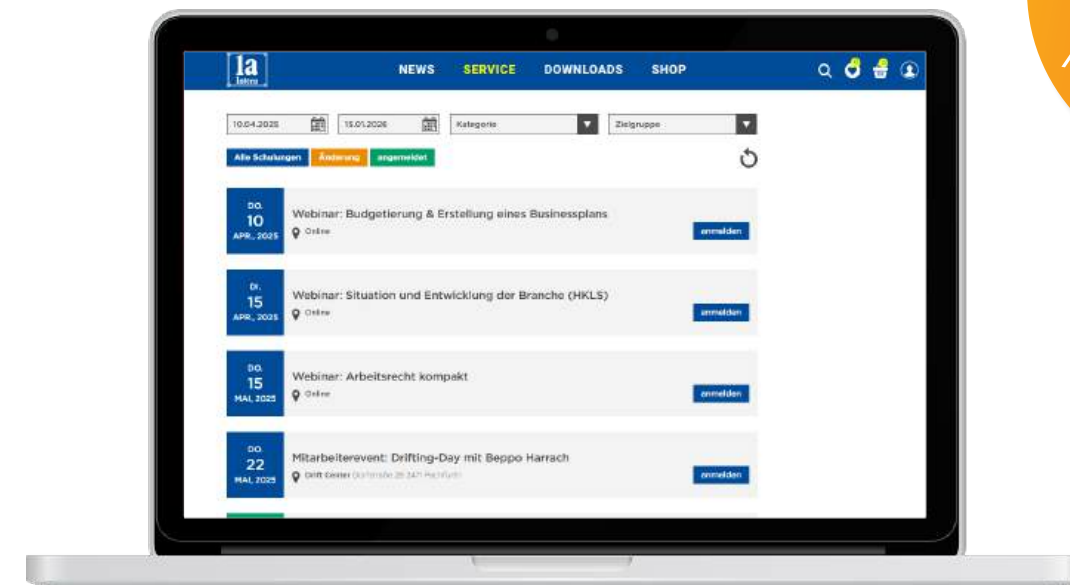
1a
NEWS SERVICE DOWNLOADS SHOP

10.04.2025
15.01.2026
Kategorie
Zielgruppe

Alle Schulungen
Änderung
angemeldet

DO.
10
APR., 2025
Webinar: Budgetierung & Erstellung eines Businessplans
Online
anmelden

DI.
15
APR., 2025
Webinar: Situation und Entwicklung der Branche (HKLS)
Online
anmelden

DO.
15
MAI, 2025
Webinar: Arbeitsrecht kompakt
Online
anmelden

DO.
22
MAI, 2025
Mitarbeiterevent: Drifting-Day mit Beppo Harrach
Drift Center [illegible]
anmelden